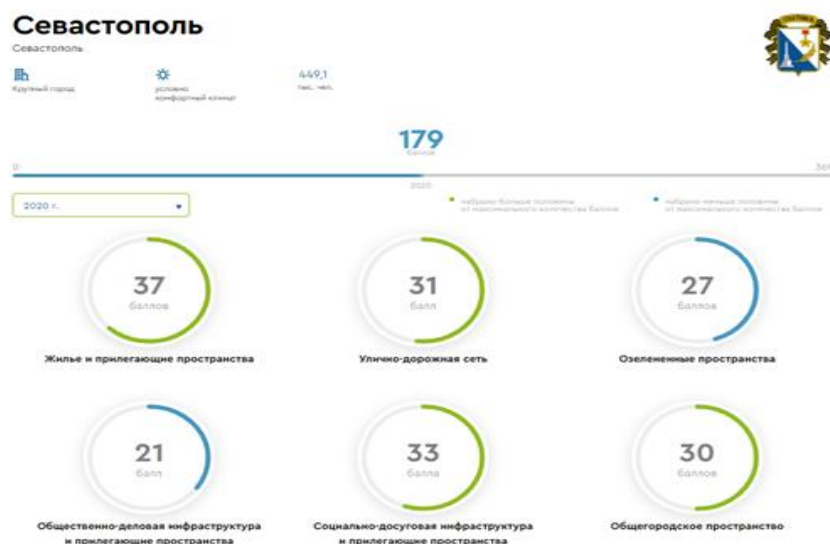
Севастополь
Севастополь

Крупный город

условно комфортный климат

449,1
тыс. чел.

179
баллов

0

360

2020

2020 г.

набрано больше половины от максимального количества баллов

набрано меньше половины от максимального количества баллов

37
баллов
Жилье и прилегающие пространства

31
балл
Улично-дорожная сеть

27
баллов
Озелененные пространства

21
балл
Общественно-деловая инфраструктура и прилегающие пространства

33
балла
Социально-досуговая инфраструктура и прилегающие пространства

30
баллов
Общегородское пространство